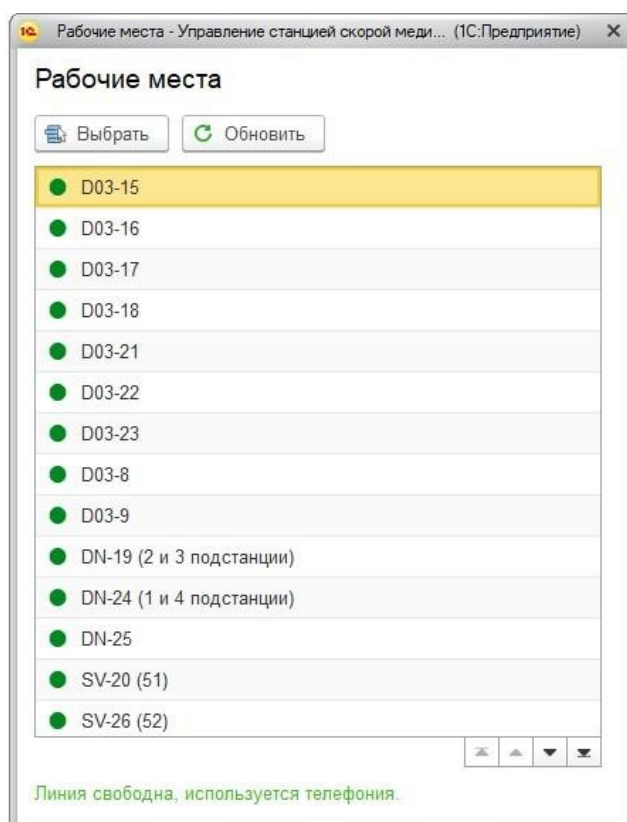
1С Рабочие места - Управление станцией скорой меди... (1С:Предприятие) ×

Рабочие места

Выбрать
Обновить

D03-15
D03-16
D03-17
D03-18
D03-21
D03-22
D03-23
D03-8
D03-9
DN-19 (2 и 3 подстанции)
DN-24 (1 и 4 подстанции)
DN-25
SV-20 (51)
SV-26 (52)

Линия свободна, используется телефония.